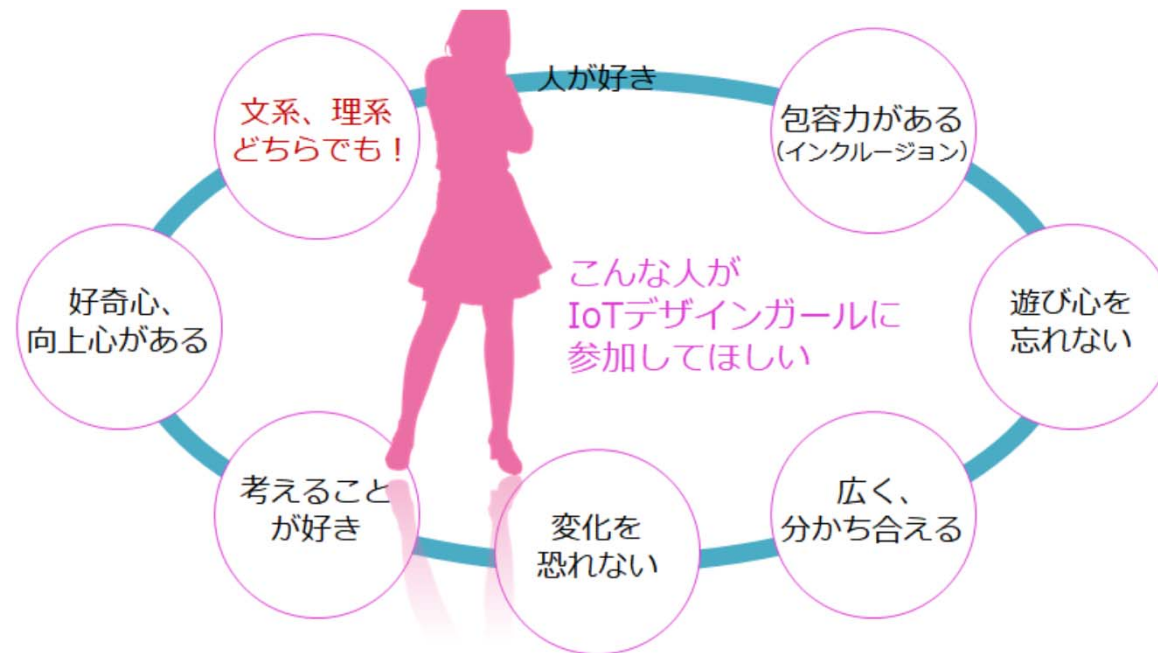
人が好き

包容力がある
(インクルージョン)

遊び心を
忘れない

広く、
分かち合える

変化を
恐れない

考えること
が好き

好奇心、
向上心がある

文系、理系
どちらでも!

こんな人が
IoTデザインガールに
参加してほしい